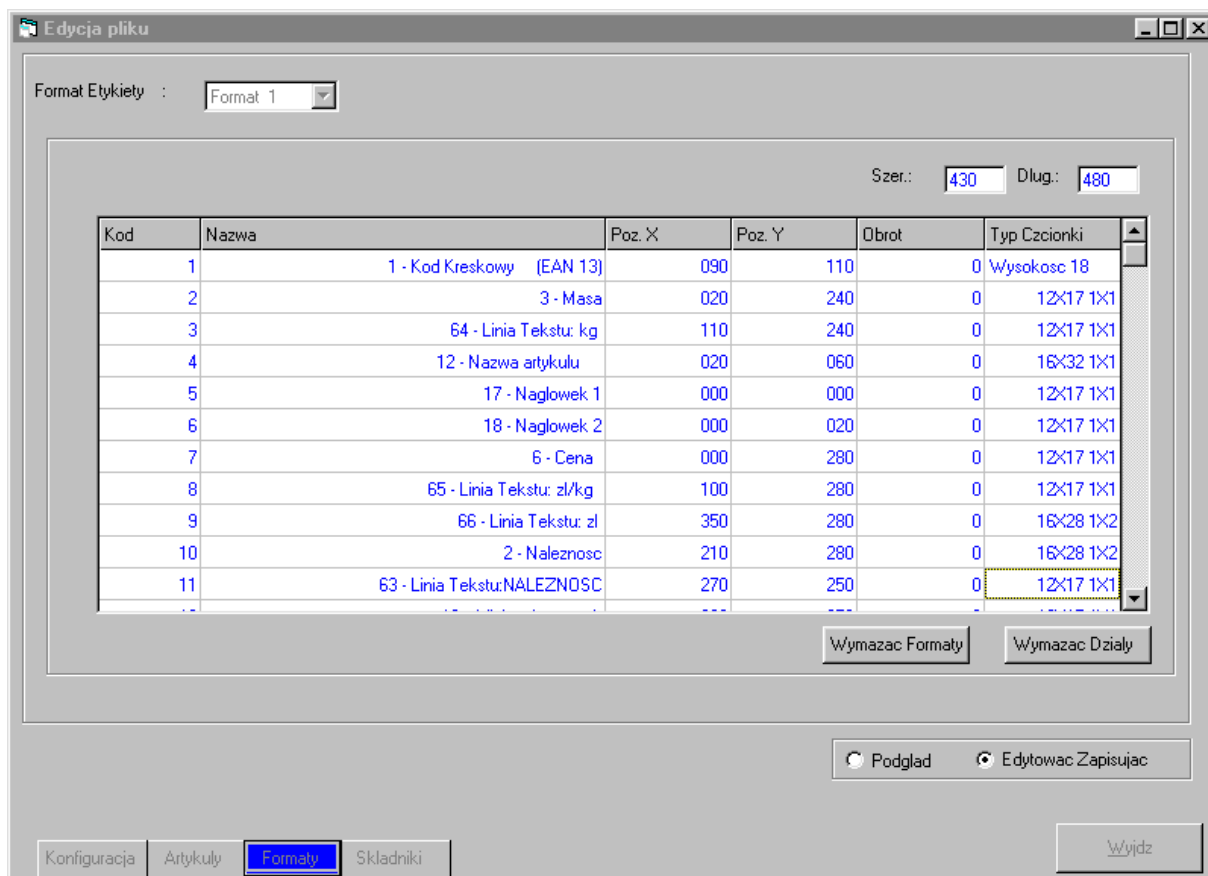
Edycja pliku

Format Etykiety : Format 1

Szer.: 430 Dlug.: 480

| Kod | Nazwa | Poz. X | Poz. Y | Obrot | Typ Czcionki |
|---|---|---|---|---|---|
| 1 | 1 - Kod Kreskowy (EAN 13) | 090 | 110 | 0 | Wysokosc 18 |
| 2 | 3 - Masa | 020 | 240 | 0 | 12X17 1X1 |
| 3 | 64 - Linia Tekstu: kg | 110 | 240 | 0 | 12X17 1X1 |
| 4 | 12 - Nazwa artykulu | 020 | 060 | 0 | 16X32 1X1 |
| 5 | 17 - Naglowek 1 | 000 | 000 | 0 | 12X17 1X1 |
| 6 | 18 - Naglowek 2 | 000 | 020 | 0 | 12X17 1X1 |
| 7 | 6 - Cena | 000 | 280 | 0 | 12X17 1X1 |
| 8 | 65 - Linia Tekstu: zl/kg | 100 | 280 | 0 | 12X17 1X1 |
| 9 | 66 - Linia Tekstu: zl | 350 | 280 | 0 | 16X28 1X2 |
| 10 | 2 - Naleznosc | 210 | 280 | 0 | 16X28 1X2 |
| 11 | 63 - Linia Tekstu:NALEZNOSC | 270 | 250 | 0 | 12X17 1X1 |
| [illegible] | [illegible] | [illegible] | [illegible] | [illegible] | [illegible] |

Wymazac Formaty Wymazac Dzialy

Podglad Edytowac Zapisujac

Konfiguracja Artykuly Formaty Skladniki

Wyjdz